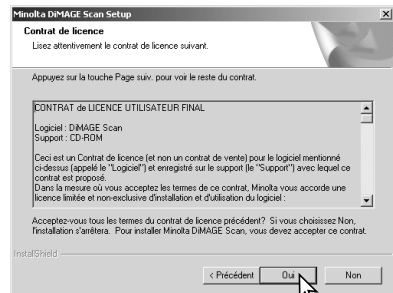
Minolta DiMAGE Scan Setup

Contrat de licence
Lisez attentivement le contrat de licence suivant.

Appuyez sur la touche Page suiv. pour voir le reste du contrat.

CONTRAT de LICENCE UTILISATEUR FINAL

Logiciel : DiMAGE Scan
Support : CD-ROM

Ceci est un Contrat de licence (et non un contrat de vente) pour le logiciel mentionné ci-dessus (appelé le "Logiciel") et enregistré sur le support (le "Support") avec lequel ce contrat est proposé.
Dans la mesure où vous acceptez les termes de ce contrat, Minolta vous accorde une licence limitée et non-exclusive d'installation et d'utilisation du logiciel :

Acceptez-vous tous les termes du contrat de licence précédent? Si vous choisissez Non, l'installation s'arrêtera. Pour installer Minolta DiMAGE Scan, vous devez accepter ce contrat.

InstallShield

< Précédent
Oui
Non